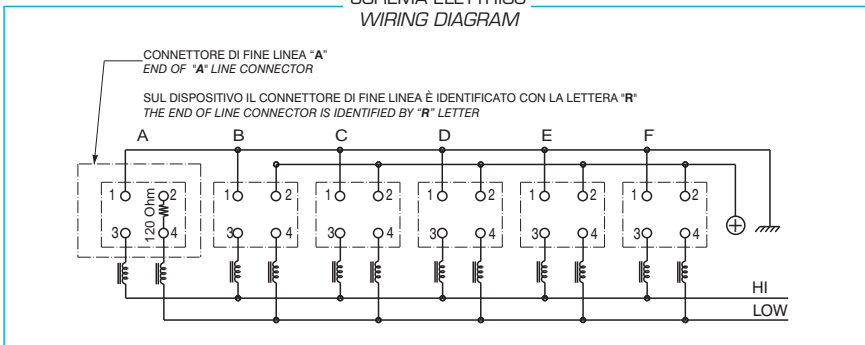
SCHEMA ELETTRICO
WIRING DIAGRAM

CONNETTORE DI FINE LINEA "A"
END OF "A" LINE CONNECTOR

SUL DISPOSITIVO IL CONNETTORE DI FINE LINEA È IDENTIFICATO CON LA LETTERA "R"
THE END OF LINE CONNECTOR IS IDENTIFIED BY "R" LETTER

A B C D E F

1 2 3 4
120 Ohm

1 2 3 4

1 2 3 4

1 2 3 4

1 2 3 4

1 2 3 4

HI
LOW